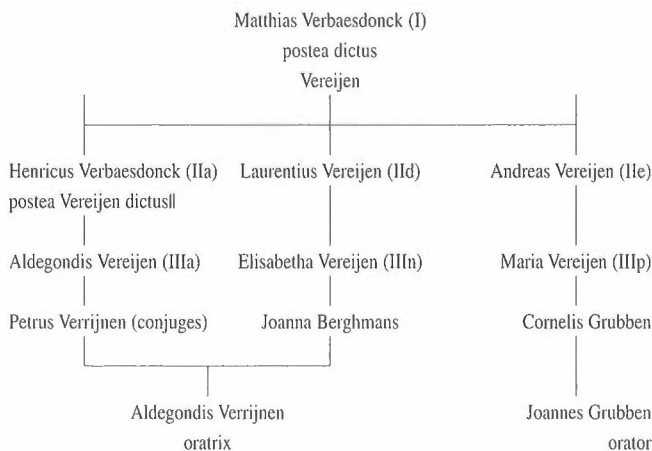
Matthias Verbaesdonck (I)
postea dictus
Vereijen

Henricus Verbaesdonck (IIa)
postea Vereijen dictusll

Laurentius Vereijen (IId)

Andreas Vereijen (IIe)

Aldegondis Vereijen (IIIa)

Elisabetha Vereijen (IIIn)

Maria Vereijen (IIIp)

Petrus Verrijnen (conjuges)

Joanna Berghmans

Cornelis Grubben

Aldegondis Verrijnen
oratrix

Joannes Grubben
orator